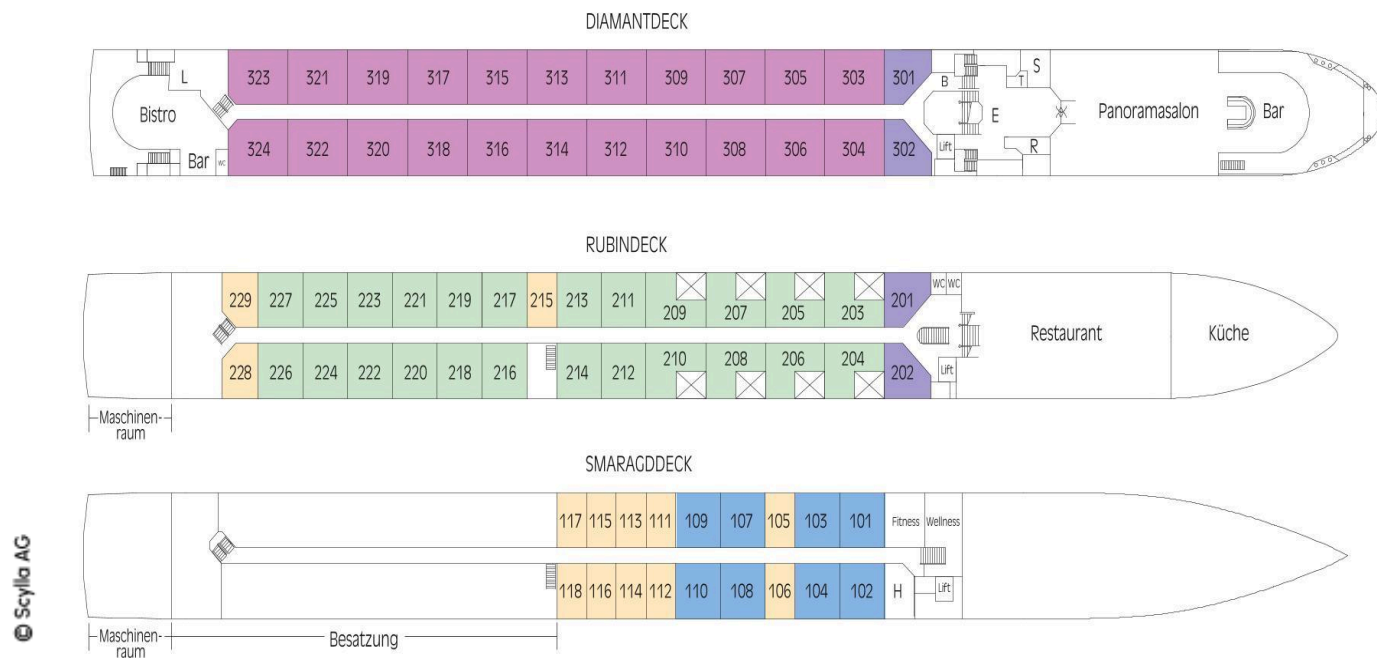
DIAMANTDECK

L
Bistro
Bar
WC
323 321 319 317 315 313 311 309 307 305 303 301
324 322 320 318 316 314 312 310 308 306 304 302
B
S
T
E
Lift
R
Panoramasalon
Bar

RUBINDECK

229 227 225 223 221 219 217 215 213 211 209 207 205 203 201
228 226 224 222 220 218 216 214 212 210 208 206 204 202
WC WC
Lift
Restaurant
Küche
Maschinenraum

SMARAGDDECK

117 115 113 111 109 107 105 103 101
118 116 114 112 110 108 106 104 102
Fitness Wellness
H
Lift
Maschinenraum
Besatzung

© Scylla AG